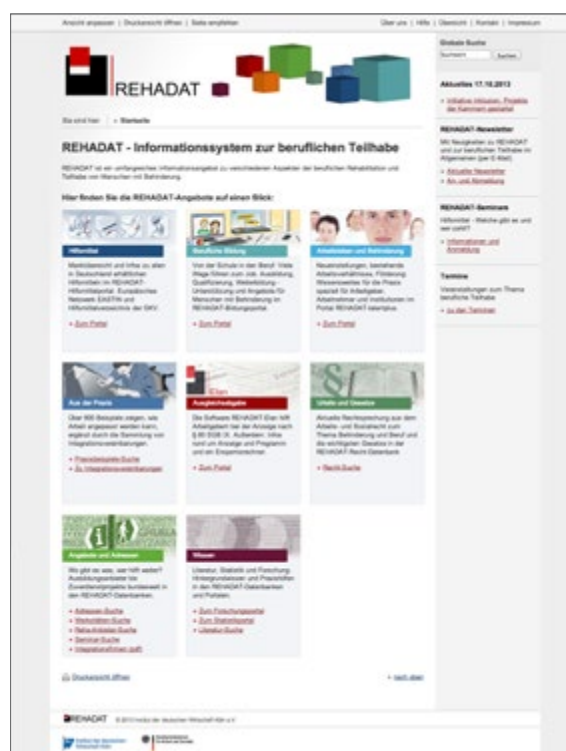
Ansicht anpassen | Druckansicht öffnen | Seite empfehlen

Über uns | Hilfe | Übersicht | Kontakt | Impressum

REHADAT

Sie sind hier: » Startseite

REHADAT - Informationssystem zur beruflichen Teilhabe

REHADAT ist ein umfangreiches Informationsangebot zu verschiedenen Aspekten der beruflichen Rehabilitation und Teilhabe von Menschen mit Behinderung.

Hier finden Sie die REHADAT-Angebote auf einen Blick:

Hilfsmittel

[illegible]

» Zum Portal

Berufliche Bildung

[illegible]

» Zum Portal

Arbeitsleben und Behinderung

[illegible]

» Zum Portal

Aus der Praxis

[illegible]

» Praxisbeispiele-Suche
» Zu Integrationsvereinbarungen

Ausgleichsabgabe

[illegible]

» Zum Portal

Urteile und Gesetze

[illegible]

» Recht-Suche

Angebote und Adressen

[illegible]

» Adressen-Suche
» Werkstätten-Suche
» Reha-Anbieter-Suche
» Seminar-Suche
» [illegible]

Wissen

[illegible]

» Zum Forschungsportal
» Zum Statistikportal
» Literatur-Suche

Druckansicht öffnen

» nach oben

REHADAT © 2013 Institut der deutschen Wirtschaft Köln e.V.

Globale Suche

Suchen

Aktuelles 17.10.2013

» Initiative Inklusion: Projekte der Kammern gestartet

REHADAT-Newsletter

Mit Neuigkeiten zu REHADAT und zur beruflichen Teilhabe im Allgemeinen (per E-Mail).

» Aktueller Newsletter
» An- und Abmeldung

REHADAT-Seminare

Hilfsmittel - Welche gibt es und wer zahlt?

» Informationen und Anmeldung

Termine

Veranstaltungen zum Thema berufliche Teilhabe

» zu den Terminen